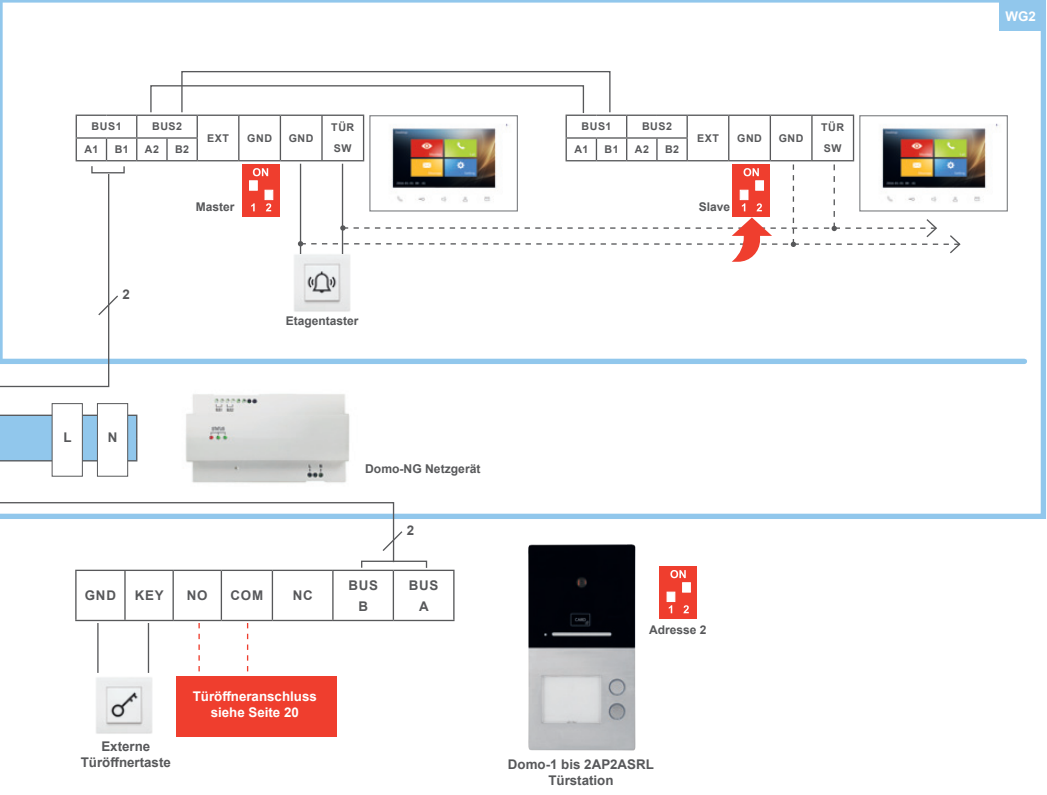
WG2

| BUS1 | | BUS2 | | EXT | GND | GND | TÜR |
|---|---|---|---|---|---|---|---|
| A1 | B1 | A2 | B2 | | | | SW |

ON
1 2
Master

| BUS1 | | BUS2 | | EXT | GND | GND | TÜR |
|---|---|---|---|---|---|---|---|
| A1 | B1 | A2 | B2 | | | | SW |

ON
1 2
Slave

Etagentaster

2

L N

Domo-NG Netzgerät

2

| GND | KEY | NO | COM | NC | BUS B | BUS A |
|---|---|---|---|---|---|---|

ON
1 2
Adresse 2

Externe Türöffnertaste

Türöffneranschluss siehe Seite 20

Domo-1 bis 2AP2ASRL Türstation